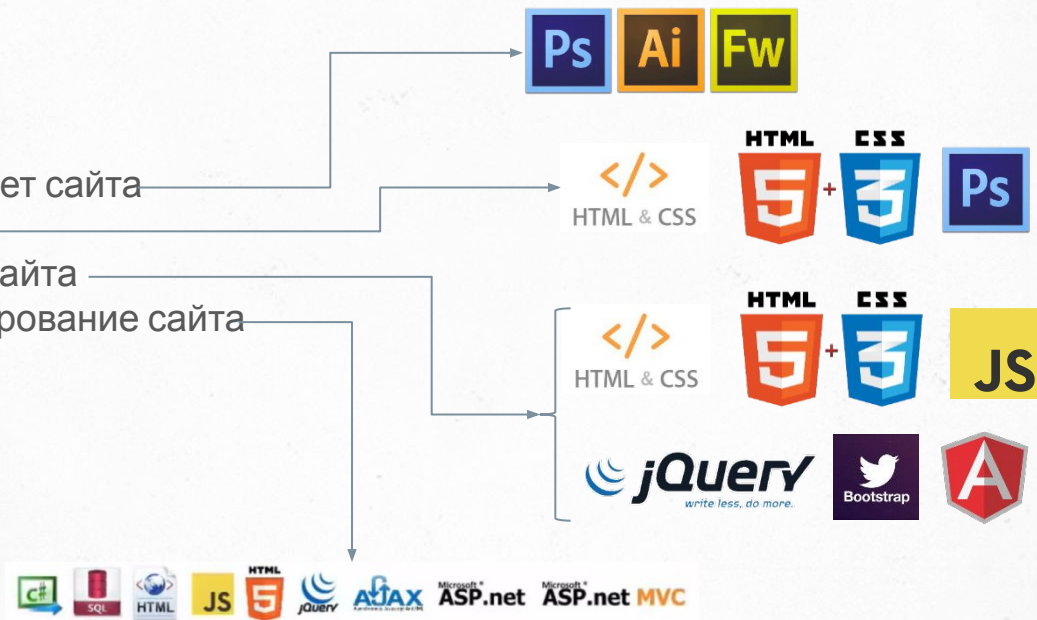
Ps Ai Fw

ет сайта

</> HTML & CSS

HTML CSS

Ps

айта

рование сайта

</> HTML & CSS

HTML CSS

JS

jQuery write less, do more.

Bootstrap

C# SQL HTML JS HTML jQuery AJAX Microsoft ASP.net Microsoft ASP.net MVC